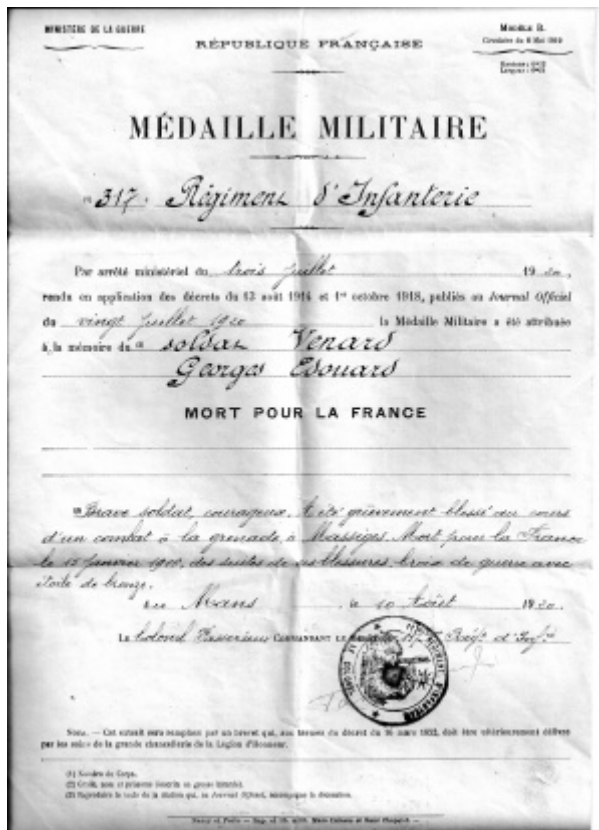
MINISTÈRE DE LA GUERRE

RÉPUBLIQUE FRANÇAISE

Modèle B.
Circulaire du 6 Mai 1919
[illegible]

MÉDAILLE MILITAIRE

(1) 317e Régiment d'Infanterie

Par arrêté ministériel du trois juillet 19 20, rendu en application des décrets du 13 août 1914 et 1er octobre 1918, publiés au Journal Officiel du vingt juillet 1920 la Médaille Militaire a été attribuée à la mémoire du (2) soldat Venard Georges Edouard

MORT POUR LA FRANCE

(3) Brave soldat courageux. A été grièvement blessé au cours d'un combat à la grenade à Massiges. Mort pour la France le 15 janvier 1915, des suites de ses blessures. Croix de guerre avec étoile de bronze.

au Mans le 10 août 1920.

Le Colonel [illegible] COMMANDANT LE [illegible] 117e Régt d'Infie

NOTA. — Cet extrait sera remplacé par un brevet qui, aux termes du décret du 16 mars 1852, doit être ultérieurement délivré par les soins de la grande chancellerie de la Légion d'honneur.

(1) Numéro du Corps.
(2) Grade, nom et prénoms inscrits en grosse bâtarde.
(3) Reproduire le texte de la citation qui, au Journal Officiel, accompagne la décoration.

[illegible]